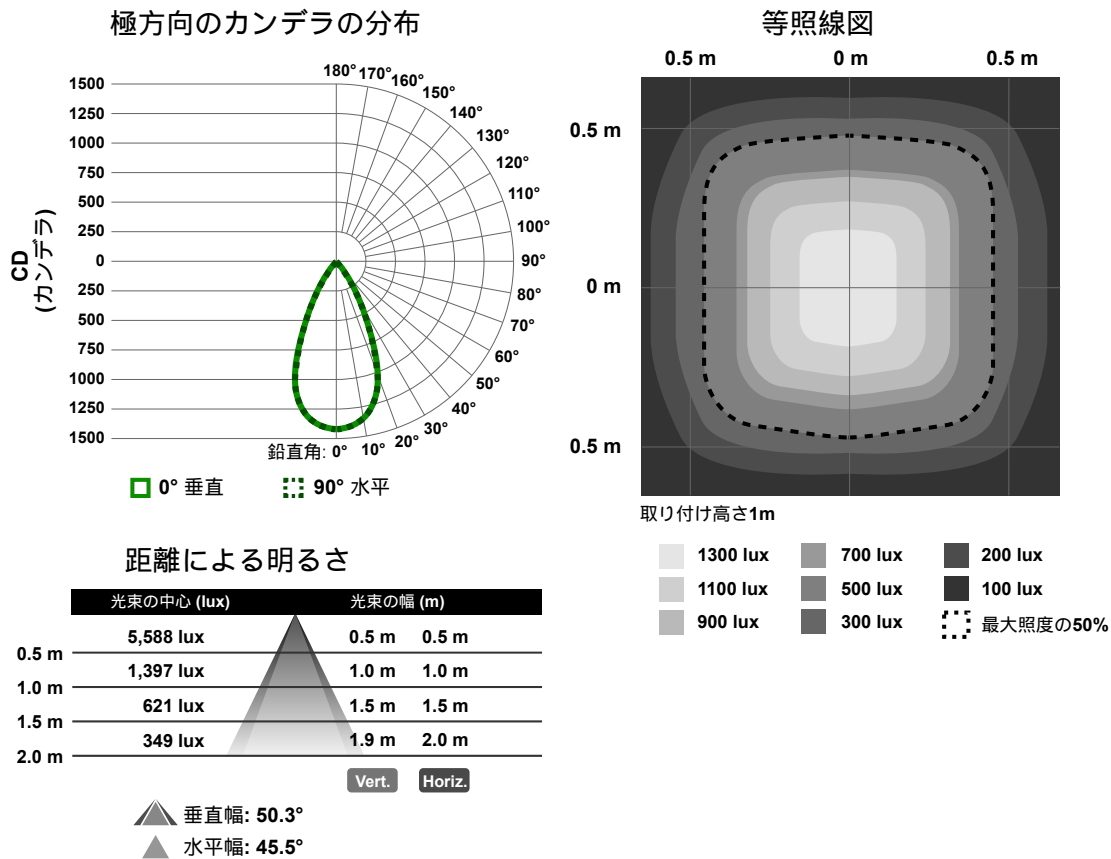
極方向のカンデラの分布

CD
(カンデラ)

1500
1250
1000
750
500
250
0
250
500
750
1000
1250
1500

180° 170° 160° 150° 140° 130° 120° 110° 100° 90° 80° 70° 60° 50° 40° 30° 20° 10°
鉛直角: 0°

0° 垂直
90° 水平

等照線図

0.5 m 0 m 0.5 m
0.5 m
0 m
0.5 m

取り付け高さ1m

1300 lux
1100 lux
900 lux
700 lux
500 lux
300 lux
200 lux
100 lux
最大照度の50%

距離による明るさ

| 光束の中心 (lux) | 光束の幅 (m) | |
|---|---|---|
| 5,588 lux | 0.5 m | 0.5 m |
| 1,397 lux | 1.0 m | 1.0 m |
| 621 lux | 1.5 m | 1.5 m |
| 349 lux | 1.9 m | 2.0 m |

0.5 m
1.0 m
1.5 m
2.0 m

Vert. Horiz.

垂直幅: 50.3°
水平幅: 45.5°